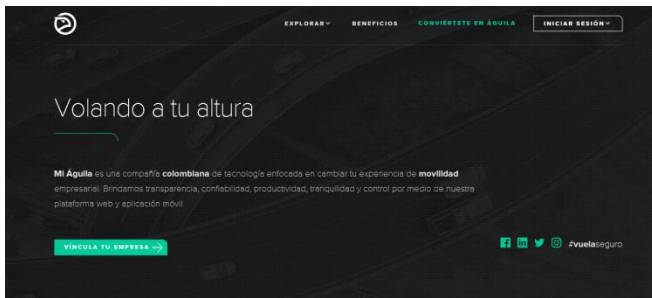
EXPLORAR BENEFICIOS CONVIÉRTETE EN ÁGUILA INICIAR SESIÓN

Volando a tu altura

Mi Águila es una compañía colombiana de tecnología enfocada en cambiar tu experiencia de movilidad empresarial. Brindamos transparencia, confiabilidad, productividad, tranquilidad y control por medio de nuestra plataforma web y aplicación móvil.

VINCULA TU EMPRESA →

#vuelaseguro